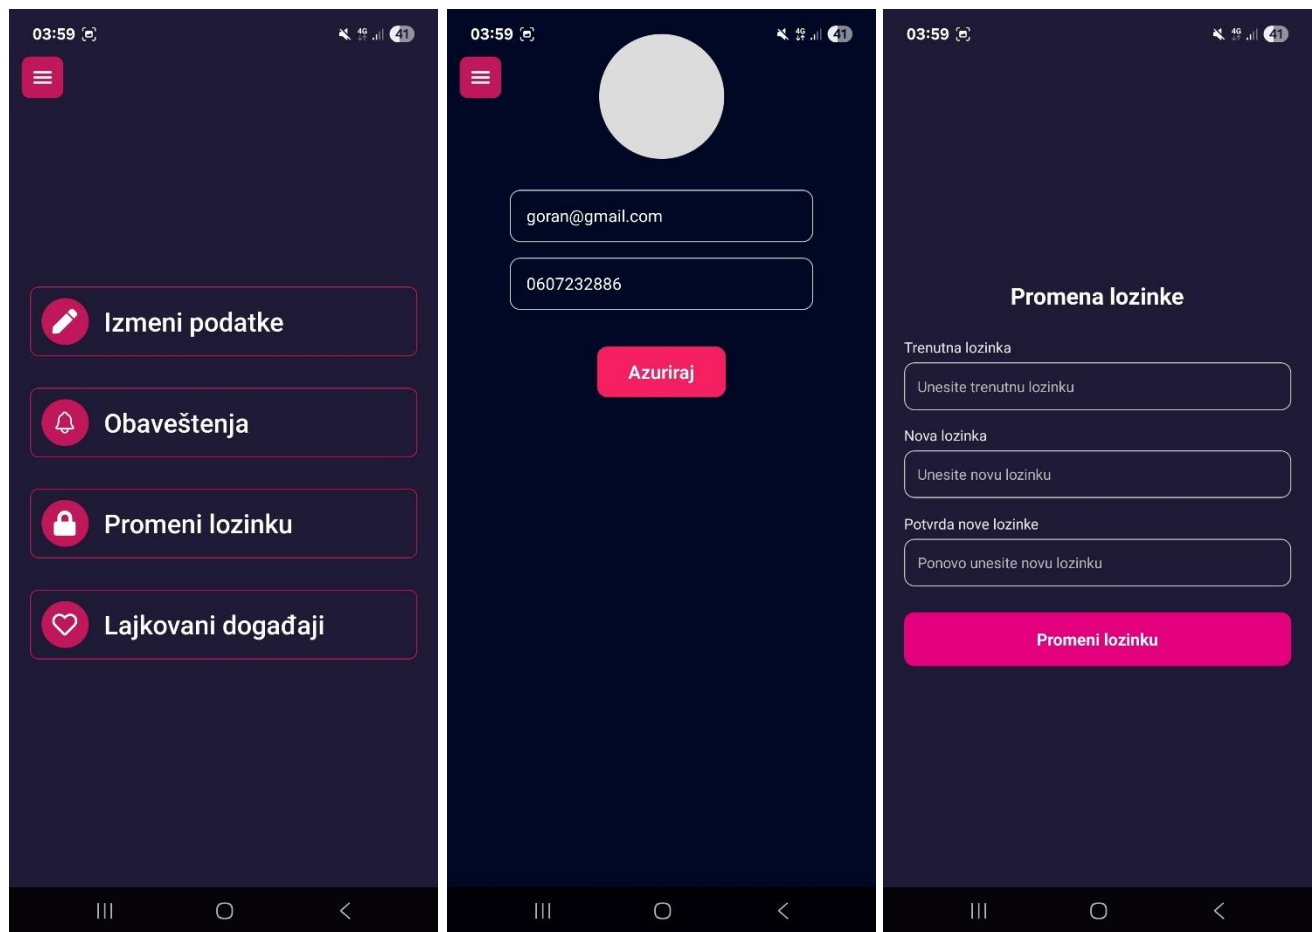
03:59 4G 41

Izmeni podatke

Obaveštenja

Promeni lozinku

Lajkovani događaji

03:59 4G 41

goran@gmail.com

0607232886

Azuriraj

03:59 4G 41

Promena lozinke

Trenutna lozinka

Unesite trenutnu lozinku

Nova lozinka

Unesite novu lozinku

Potvrda nove lozinke

Ponovo unesite novu lozinku

Promeni lozinku